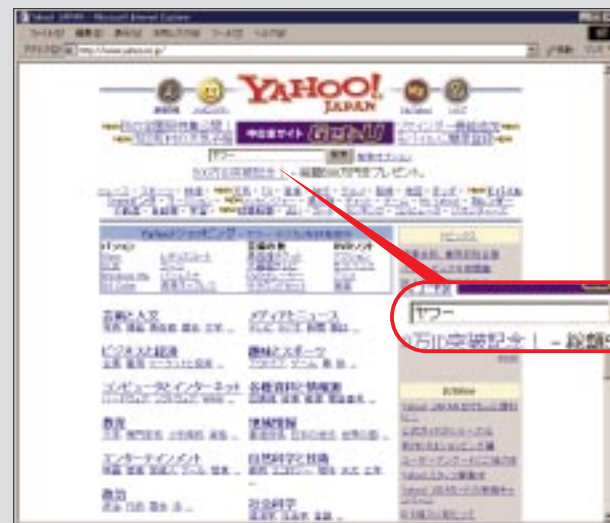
YAHOO! JAPAN

ヤフー

万ID突破記念！ – 総額

芸術と人文

メディアとニュース

ビジネスと経済

趣味とスポーツ

コンピュータとインターネット

各種資料と情報源

教育

地域情報

エンターテインメント

自然科学と技術

政治

社会科学